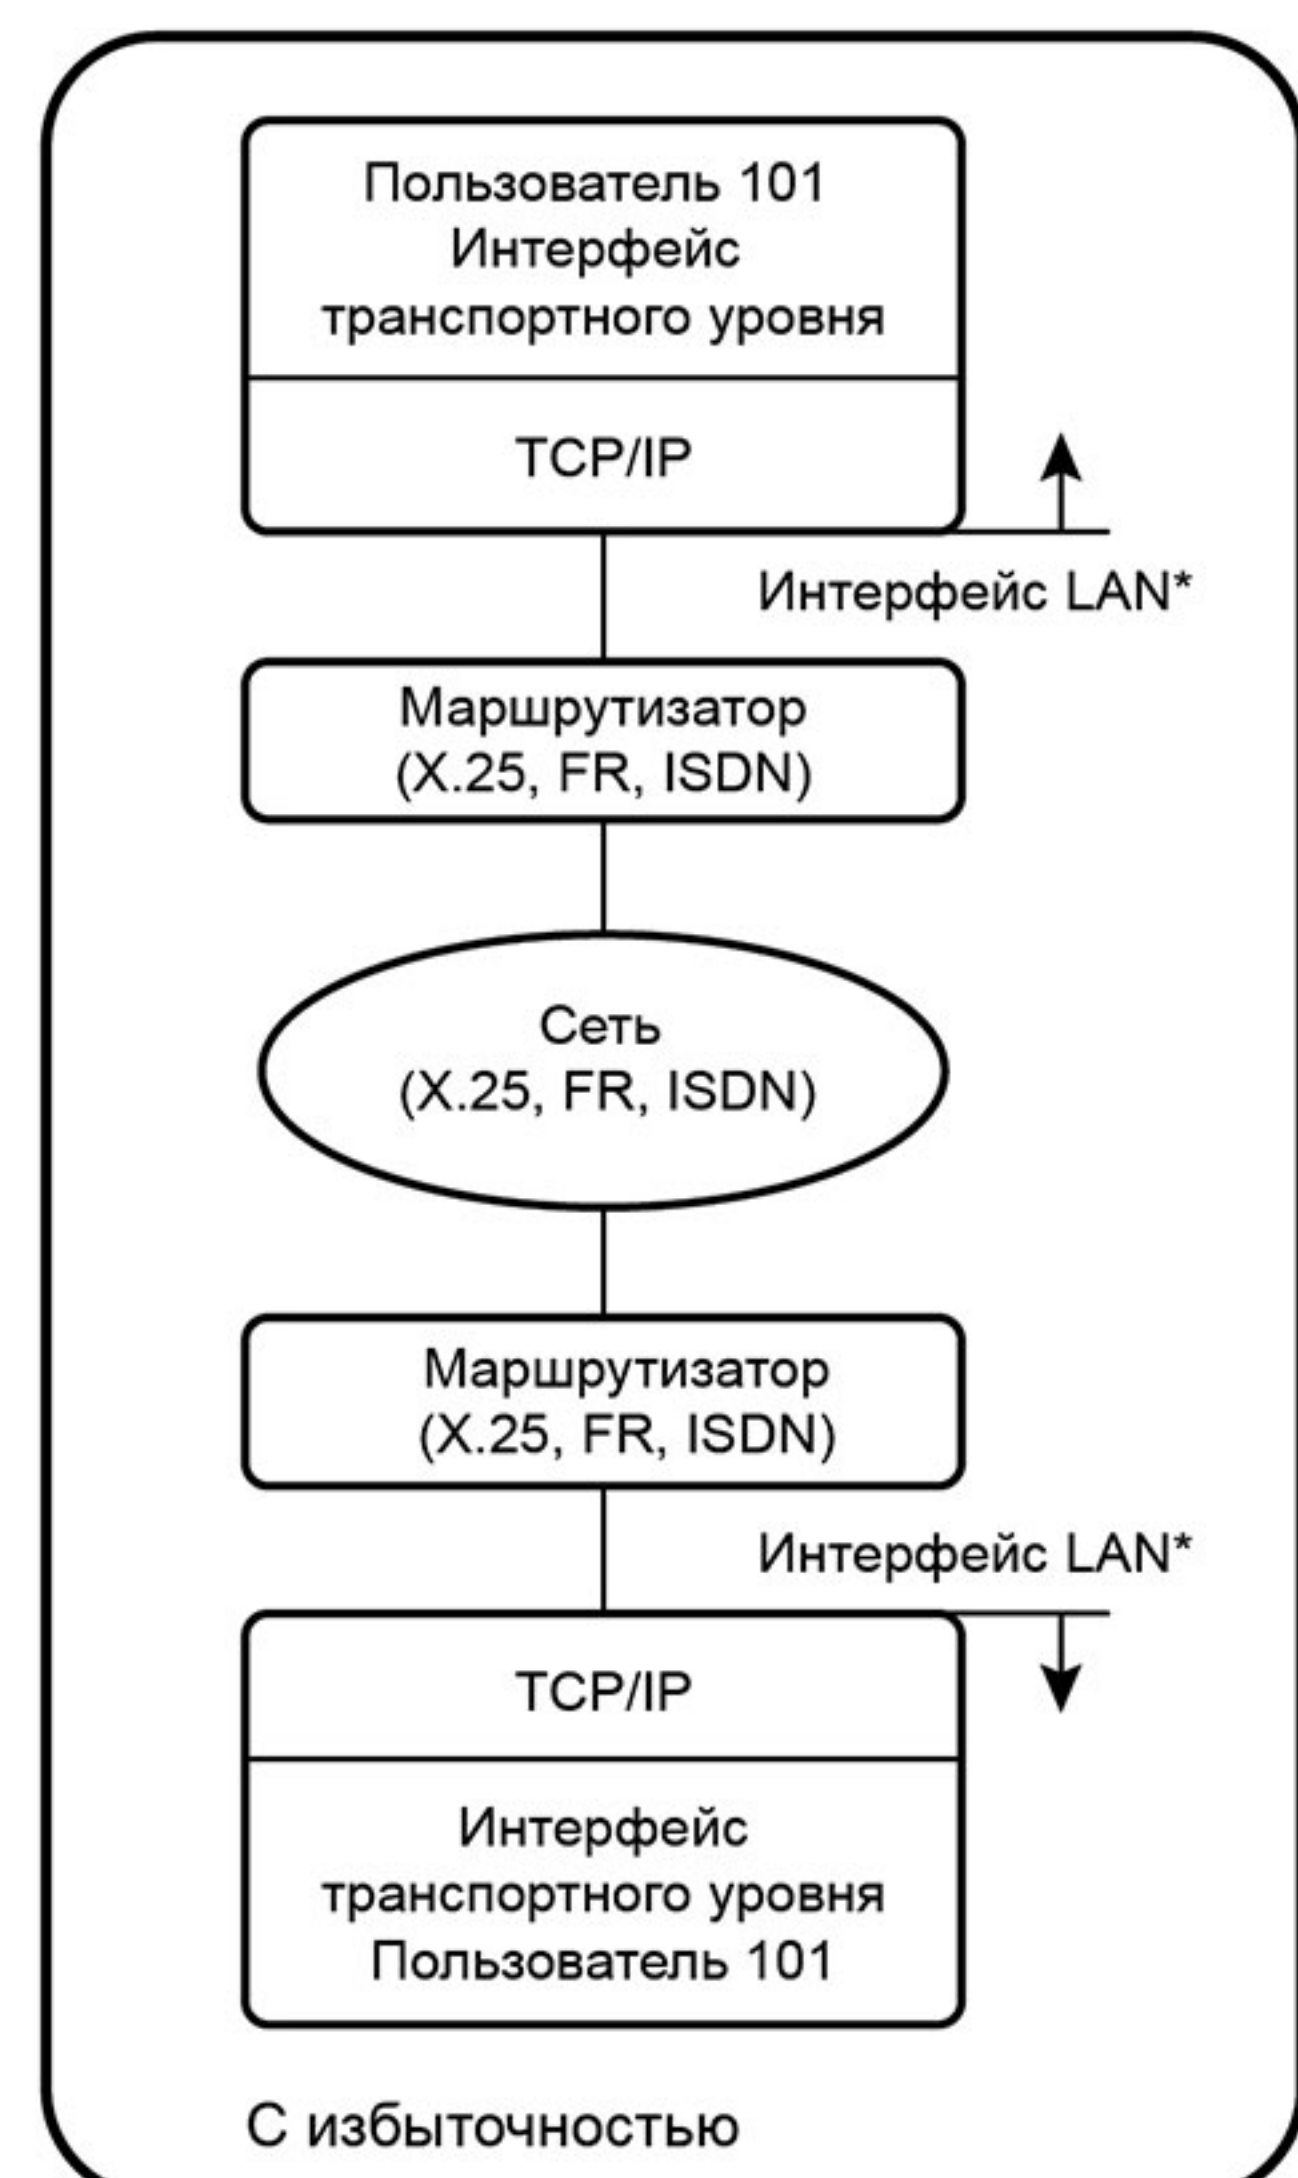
Пользователь 101
Интерфейс транспортного уровня

TCP/IP

Интерфейс LAN*

Маршрутизатор (X.25, FR, ISDN)

Сеть (X.25, FR, ISDN)

Маршрутизатор (X.25, FR, ISDN)

Интерфейс LAN*

TCP/IP

Интерфейс транспортного уровня
Пользователь 101

С избыточностью